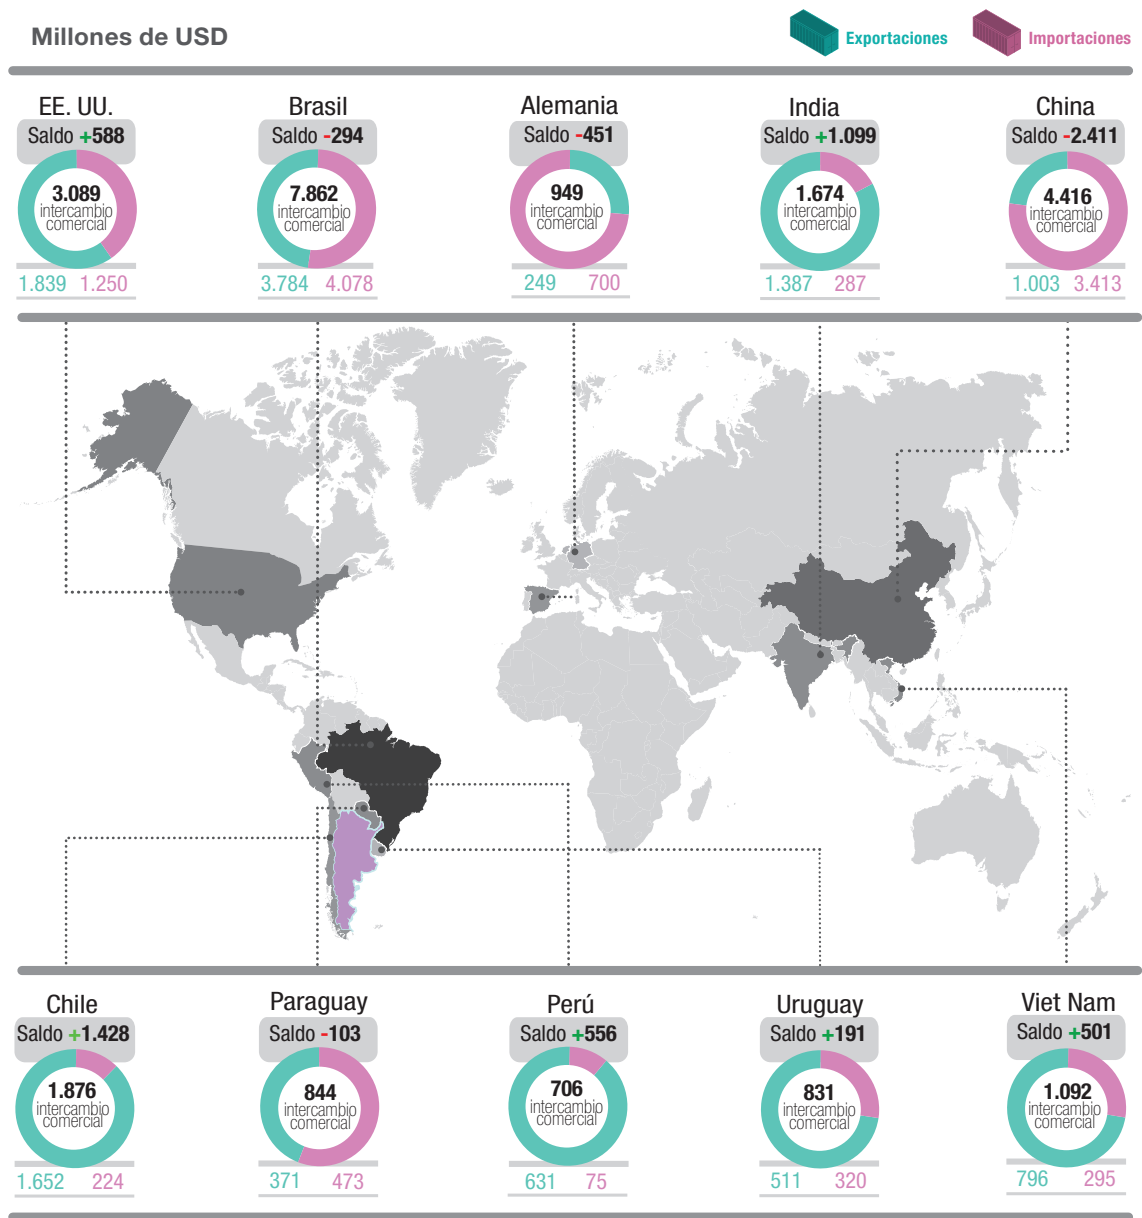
Millones de USD

Exportaciones
Importaciones

EE. UU.
Saldo +588
3.089 intercambio comercial
1.839 1.250

Brasil
Saldo -294
7.862 intercambio comercial
3.784 4.078

Alemania
Saldo -451
949 intercambio comercial
249 700

India
Saldo +1.099
1.674 intercambio comercial
1.387 287

China
Saldo -2.411
4.416 intercambio comercial
1.003 3.413

Chile
Saldo +1.428
1.876 intercambio comercial
1.652 224

Paraguay
Saldo -103
844 intercambio comercial
371 473

Perú
Saldo +556
706 intercambio comercial
631 75

Uruguay
Saldo +191
831 intercambio comercial
511 320

Viet Nam
Saldo +501
1.092 intercambio comercial
796 295